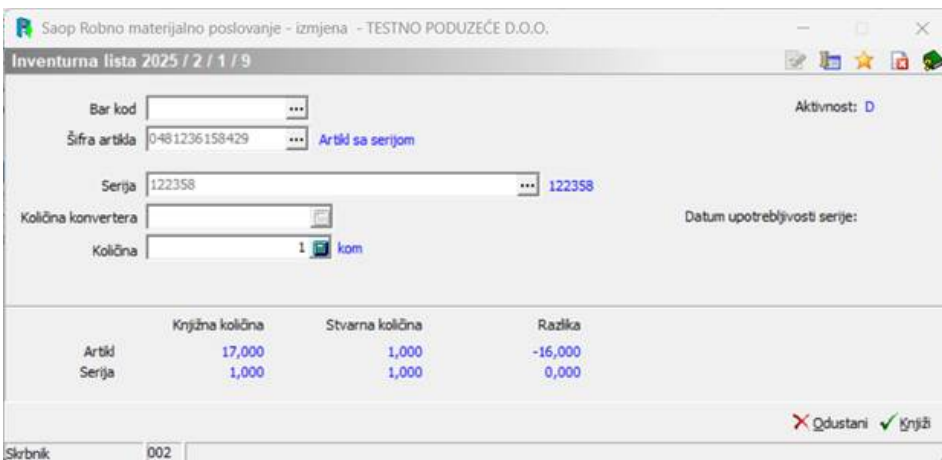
Saop Robno materijalno poslovanje - izmjena - TESTNO PODUZEĆE D.O.O.

Inventurna lista 2025 / 2 / 1 / 9

Bar kod ...

Šifra artikla 0481236158429 ... Artikl sa serijom

Aktivnost: D

Serija 122358 ... 122358

Količina konvertera

Datum upotrebljivosti serije:

Količina 1 kom

| | Knjižna količina | Stvarna količina | Razlika |
|---|---|---|---|
| Artikl | 17,000 | 1,000 | -16,000 |
| Serija | 1,000 | 1,000 | 0,000 |

Odustani Knjiži

Skrbnik 002